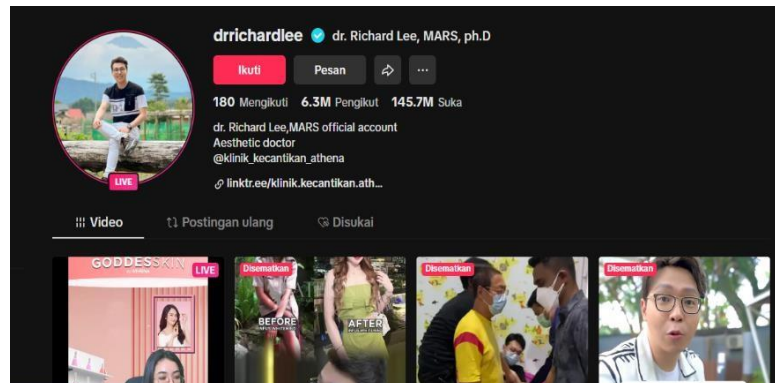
drrichardlee dr. Richard Lee, MARS, ph.D

Ikuti Pesan ···

180 Mengikuti 6.3M Pengikut 145.7M Suka

dr. Richard Lee,MARS official account
Aesthetic doctor
@klinik_kecantikan_athena

linktr.ee/klinik.kecantikan.ath...

LIVE

Video Postingan ulang Disukai

GODDESSKIN

LIVE

Disematkan

BEFORE

AFTER

Disematkan

Disematkan